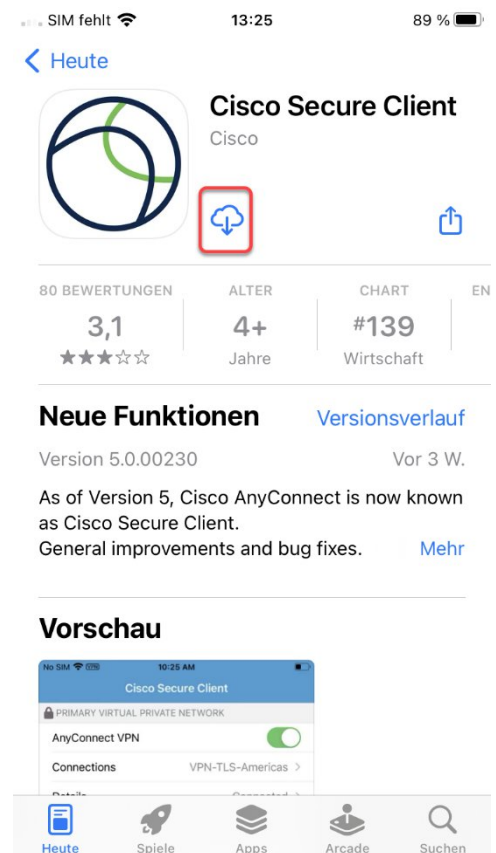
SIM fehlt 13:25 89 %

Heute

Cisco Secure Client
Cisco

80 BEWERTUNGEN
3,1
★★★☆☆

ALTER
4+
Jahre

CHART
#139
Wirtschaft

EN

Neue Funktionen Versionsverlauf
Version 5.0.00230 Vor 3 W.
As of Version 5, Cisco AnyConnect is now known as Cisco Secure Client.
General improvements and bug fixes. Mehr

Vorschau

No SIM 10:25 AM
Cisco Secure Client
PRIMARY VIRTUAL PRIVATE NETWORK
AnyConnect VPN
Connections VPN-TLS-Americas >
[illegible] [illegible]

Heute Spiele Apps Arcade Suchen